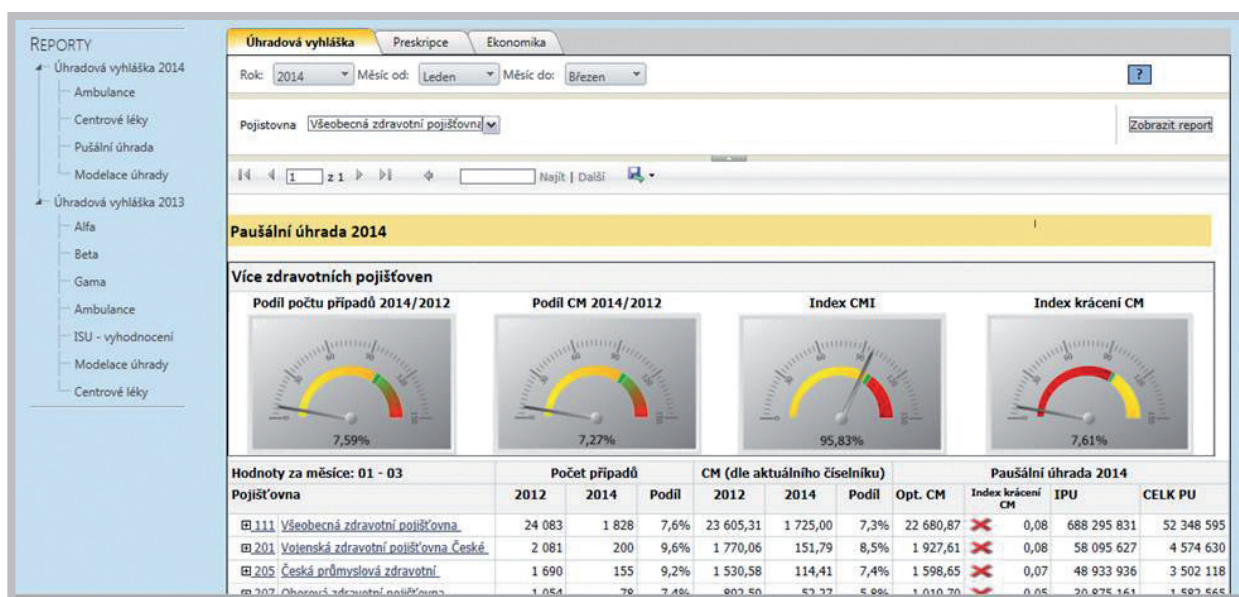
REPORTY
Úhradová vyhláška 2014
Ambulance
Centrové léky
Pušální úhrada
Modelace úhrady
Úhradová vyhláška 2013
Alfa
Beta
Gama
Ambulance
ISU - vyhodnocení
Modelace úhrady
Centrové léky

Úhradová vyhláška | Preskripce | Ekonomika

Rok: 2014 Měsíc od: Leden Měsíc do: Březen ?

Pojistovna Všeobecná zdravotní pojišťovna

Zobrazit report

1 z 1 Najít | Další

Paušální úhrada 2014

Více zdravotních pojišťoven

Podíl počtu případů 2014/2012 | Podíl CM 2014/2012 | Index CMI | Index krácení CM

7,59% | 7,27% | 95,83% | 7,61%

| Hodnoty za měsíce: 01 - 03 | Počet případů | | | CM (dle aktuálního číselníku) | | | Paušální úhrada 2014 | | | |
|---|---|---|---|---|---|---|---|---|---|---|
| Pojišťovna | 2012 | 2014 | Podíl | 2012 | 2014 | Podíl | Opt. CM | Index krácení CM | IPU | CELK PU |
| ⊞111 Všeobecná zdravotní pojišťovna | 24 083 | 1 828 | 7,6% | 23 605,31 | 1 725,00 | 7,3% | 22 680,87 | 0,08 | 688 295 831 | 52 348 595 |
| ⊞201 Vojenská zdravotní pojišťovna České | 2 081 | 200 | 9,6% | 1 770,06 | 151,79 | 8,5% | 1 927,61 | 0,08 | 58 095 627 | 4 574 630 |
| ⊞205 Česká průmyslová zdravotní | 1 690 | 155 | 9,2% | 1 530,58 | 114,41 | 7,4% | 1 598,65 | 0,07 | 48 933 936 | 3 502 118 |
| ⊞207 Oborová zdravotní pojišťovna | 1 054 | 78 | 7,4% | 892,50 | 52,27 | 5,8% | 1 010,70 | 0,05 | 30 875 161 | 1 582 565 |